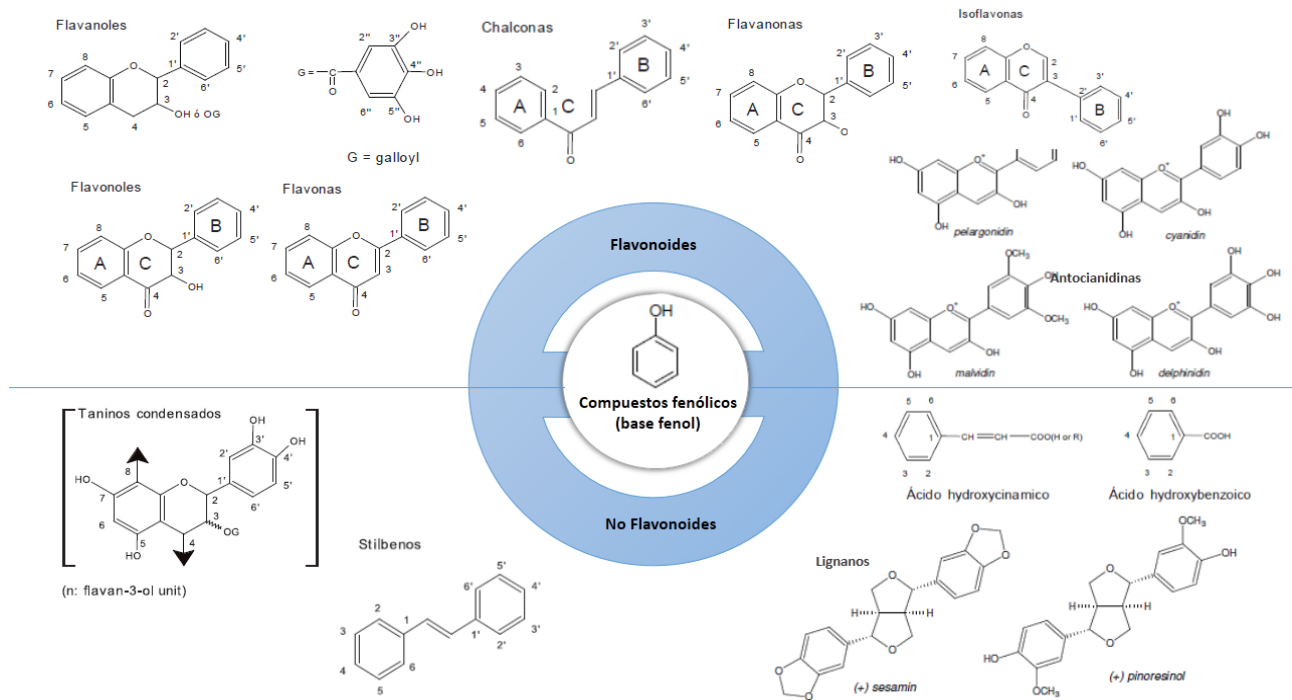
Flavanoles

2' 4' 8 1' 7 2 5' 6 3 OH ó OG 5 4

2" 3" OH

G= 4" OH

6" 5" OH

G = galloyl

Chalconas

3 3' 2' 4' 4 2 1' B 5' A C 6' 5 1 6

Flavanonas

3' 2' 4' 8 1' B 7 2 5' A C 6 3 O 5 4

Isoflavonas

8 7 A C 2 6 3 2' 3' 5 4 4' 1' B 5' 6'

Flavonoles

2' 4' 8 B 7 1' 5' 2 A C 6' 6 3 OH 5 4

Flavonas

2' 4' 8 B 7 1' 5' 2 A C 6' 6 3 5 4

Flavonoides

HO OH pelargonidin

HO OH OH OH OH cyanidin

Antocianidinas

OCH$_3$ HO OH OCH$_3$ OH OH malvidin

HO OH OH OH OH OH delphinidin

OH

Compuestos fenólicos (base fenol)

No Flavonoides

Taninos condensados

OH 2' 3' OH 8 4' HO 1' 7 2 5' 6' 3 6 OG 5 4 HO

(n: flavan-3-ol unit)

5 6 4 1 CH ═ CH COO(H or R) 3 2

Ácido hydroxycinamico

5 6 4 1 COOH 3 2

Ácido hydroxybenzoico

Stilbenos

5' 6' 4' 2 1 3 1' 3' 2' 4 6 5

Lignanos

H H (+) sesamin

OCH$_3$ OH H H HO OCH$_3$ (+) pinoresinol